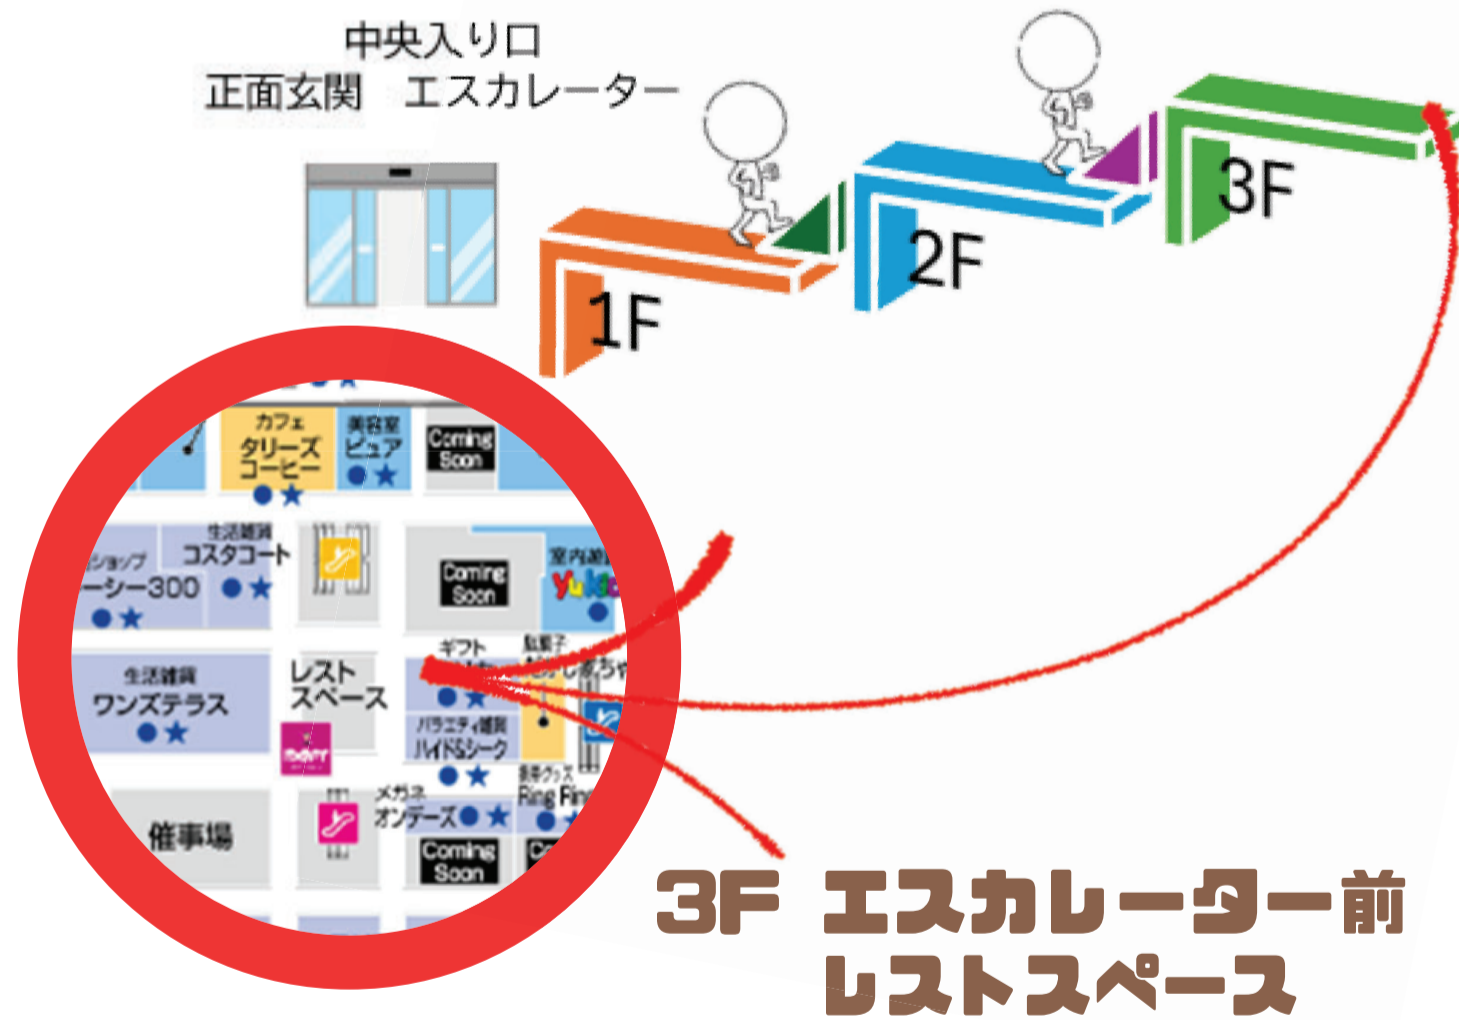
中央入り口
正面玄関　エスカレーター

1F
2F
3F

カフェ
タリーズコーヒー
美容室
ピュア
Coming Soon

ショップ
ーシー300
生活雑貨
コスタコート
Coming Soon
室内遊園
yuldo

生活雑貨
ワンズテラス
レストスペース
ギフト
駄菓子
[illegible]
バラエティ雑貨
ハイド&シーク
雑貨グッズ
Ring Fin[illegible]

催事場
メガネ
オンデーズ
Coming Soon

3F エスカレーター前
レストスペース